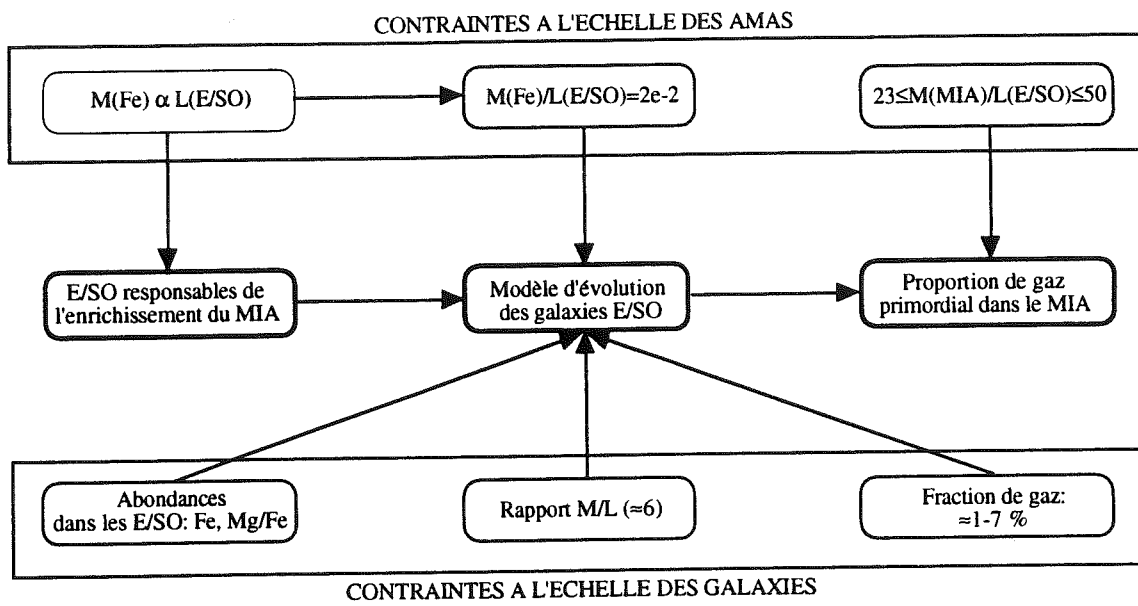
CONTRAINTES A L'ECHELLE DES AMAS

M(Fe) $\alpha$ L(E/SO)

M(Fe)/L(E/SO)=2e-2

23≤M(MIA)/L(E/SO)≤50

E/SO responsables de l'enrichissement du MIA

Modèle d'évolution des galaxies E/SO

Proportion de gaz primordial dans le MIA

Abondances dans les E/SO: Fe, Mg/Fe

Rapport M/L (≈6)

Fraction de gaz: ≈1-7 %

CONTRAINTES A L'ECHELLE DES GALAXIES